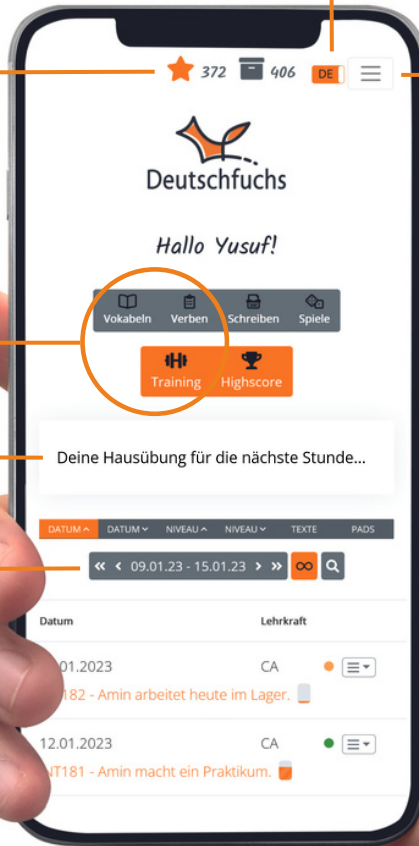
372 406 DE

Deutschfuchs

Hallo Yusuf!

Vokabeln Verben Schreiben Spiele

Training Highscore

Deine Hausübung für die nächste Stunde...

| DATUM | DATUM | NIVEAU | NIVEAU | TEXTE | PADS |
|---|---|---|---|---|---|

« ‹ 09.01.23 - 15.01.23 › »

| Datum | Lehrkraft |
|---|---|
| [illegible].01.2023 | CA |
| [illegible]182 - Amin arbeitet heute im Lager. | |
| 12.01.2023 | CA |
| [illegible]T181 - Amin macht ein Praktikum. | |